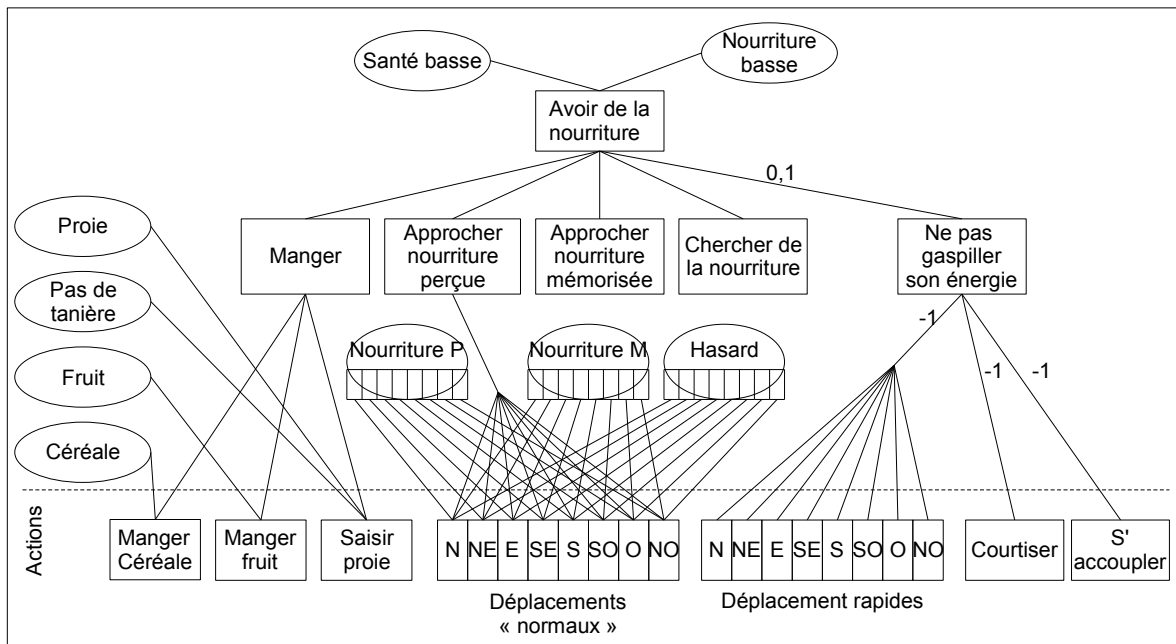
Santé basse

Nourriture basse

Avoir de la nourriture

0,1

Proie

Pas de tanière

Fruit

Céréale

Manger

Approcher nourriture perçue

Approcher nourriture mémorisée

Chercher de la nourriture

Ne pas gaspiller son énergie

-1

-1

-1

Nourriture P

Nourriture M

Hasard

Actions

Manger Céréale

Manger fruit

Saisir proie

| N | NE | E | SE | S | SO | O | NO |
|---|---|---|---|---|---|---|---|

| N | NE | E | SE | S | SO | O | NO |
|---|---|---|---|---|---|---|---|

Courtiser

S' accoupler

Déplacements « normaux »

Déplacement rapides